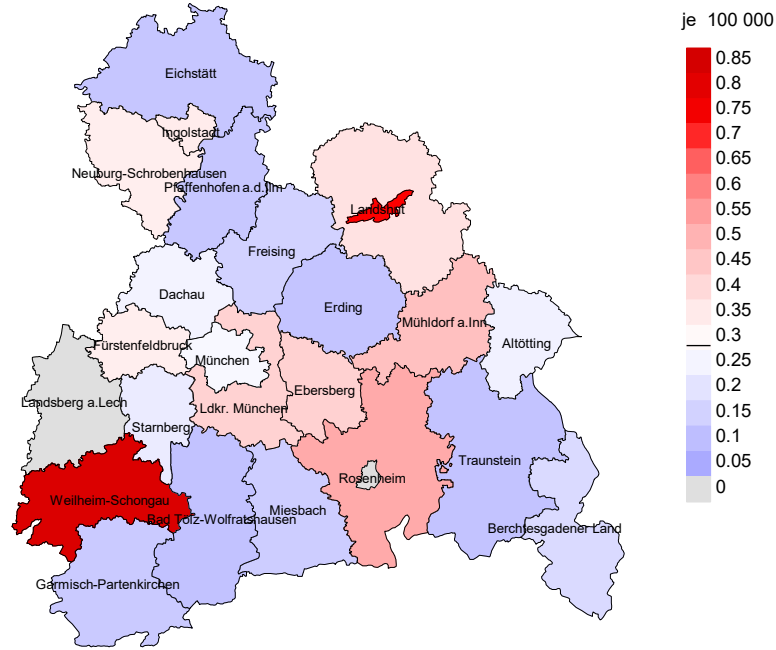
Eichstätt
Ingolstadt
Neuburg-Schrobenhausen
Pfaffenhofen a.d.Ilm
Landshut
Freising
Dachau
Erding
Mühldorf a.Inn
Altötting
Fürstenfeldbruck
München
Ebersberg
Landsberg a.Lech
Starnberg
Ldkr. München
Traunstein
Rosenheim
Weilheim-Schongau
Bad Tölz-Wolfratshausen
Miesbach
Berchtesgadener Land
Garmisch-Partenkirchen

je 100 000
0.85
0.8
0.75
0.7
0.65
0.6
0.55
0.5
0.45
0.4
0.35
0.3
0.25
0.2
0.15
0.1
0.05
0